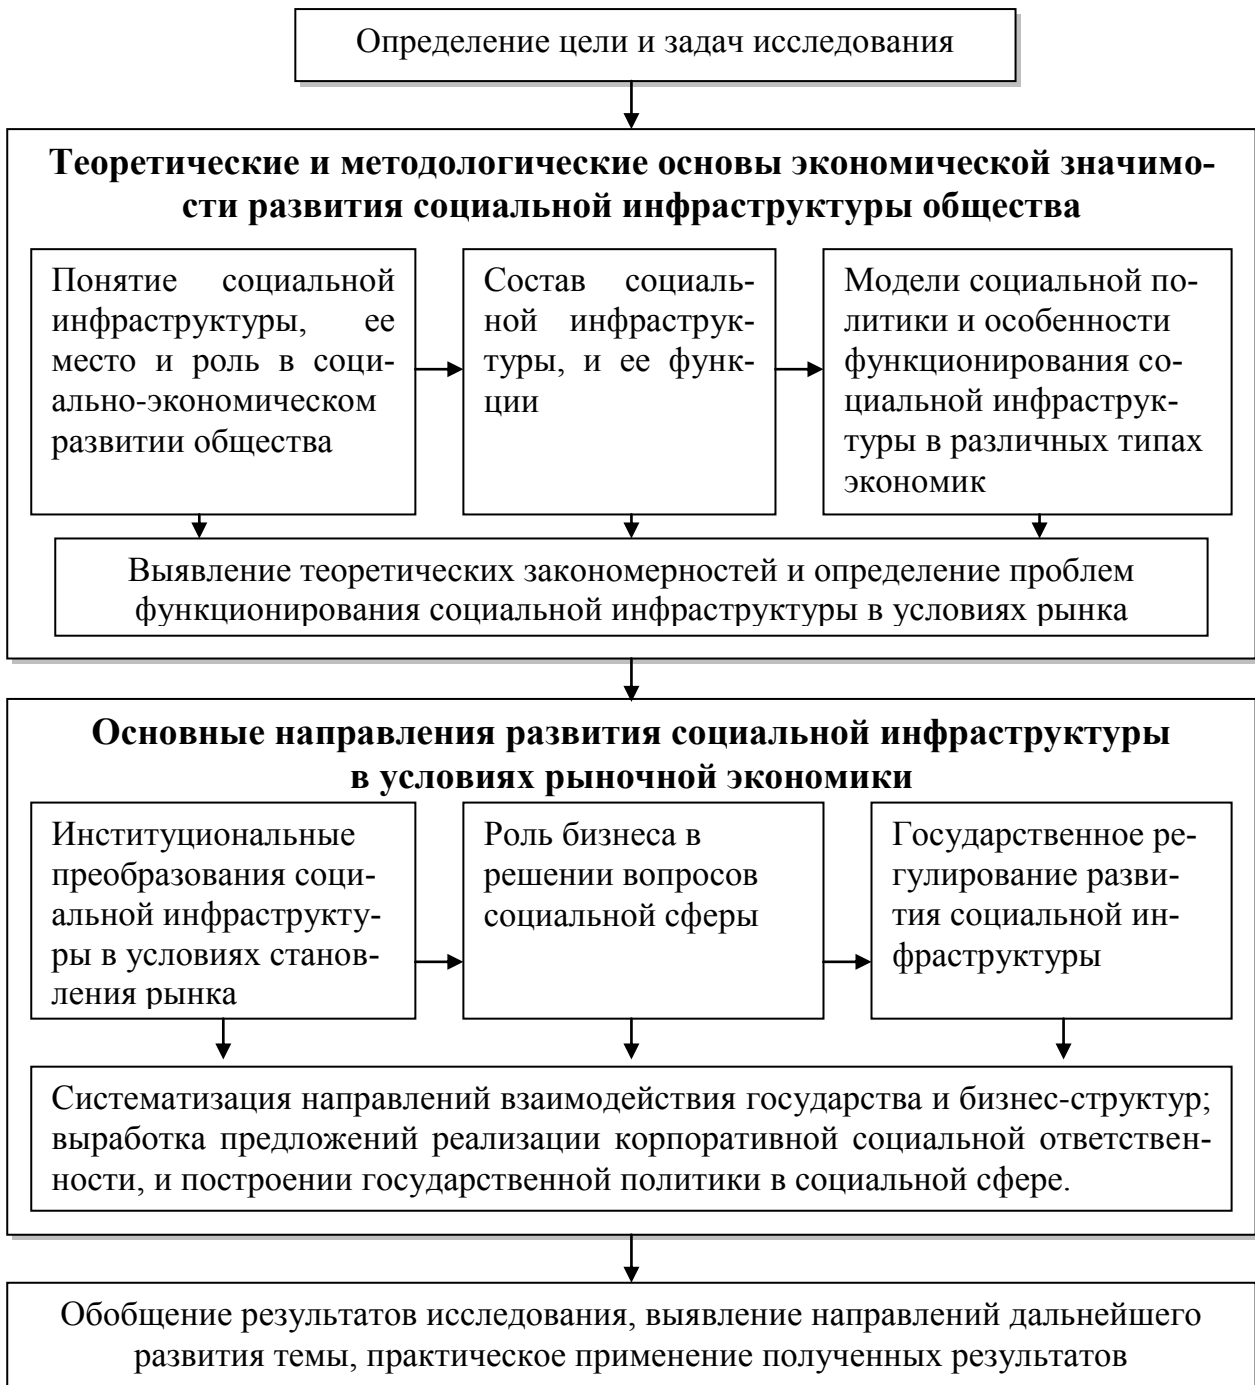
Определение цели и задач исследования

**Теоретические и методологические основы экономической значимости развития социальной инфраструктуры общества**

Понятие социальной инфраструктуры, ее место и роль в социально-экономическом развитии общества

Состав социальной инфраструктуры, и ее функции

Модели социальной политики и особенности функционирования социальной инфраструктуры в различных типах экономик

Выявление теоретических закономерностей и определение проблем функционирования социальной инфраструктуры в условиях рынка

**Основные направления развития социальной инфраструктуры в условиях рыночной экономики**

Институциональные преобразования социальной инфраструктуры в условиях становления рынка

Роль бизнеса в решении вопросов социальной сферы

Государственное регулирование развития социальной инфраструктуры

Систематизация направлений взаимодействия государства и бизнес-структур; выработка предложений реализации корпоративной социальной ответственности, и построении государственной политики в социальной сфере.

Обобщение результатов исследования, выявление направлений дальнейшего развития темы, практическое применение полученных результатов